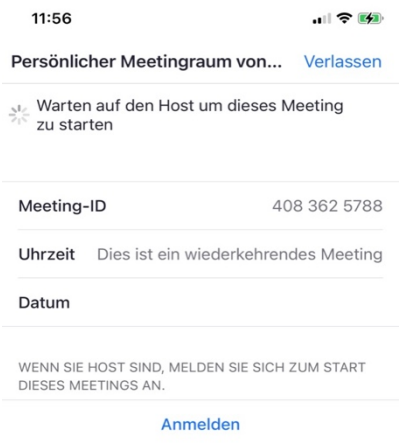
11:56

Persönlicher Meetingraum von... Verlassen

Warten auf den Host um dieses Meeting zu starten

Meeting-ID 408 362 5788

Uhrzeit Dies ist ein wiederkehrendes Meeting

Datum

WENN SIE HOST SIND, MELDEN SIE SICH ZUM START DIESES MEETINGS AN.

Anmelden